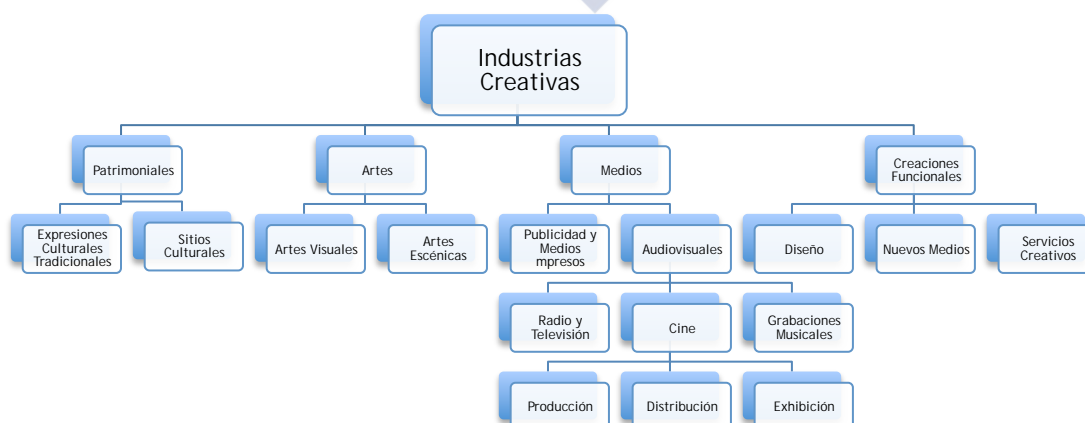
Industrias Creativas

Patrimoniales

Expresiones Culturales Tradicionales

Sitios Culturales

Artes

Artes Visuales

Artes Escénicas

Medios

Publicidad y Medios mpresos

Audiovisuales

Radio y Televisión

Cine

Grabaciones Musicales

Producción

Distribución

Exhibición

Creaciones Funcionales

Diseño

Nuevos Medios

Servicios Creativos